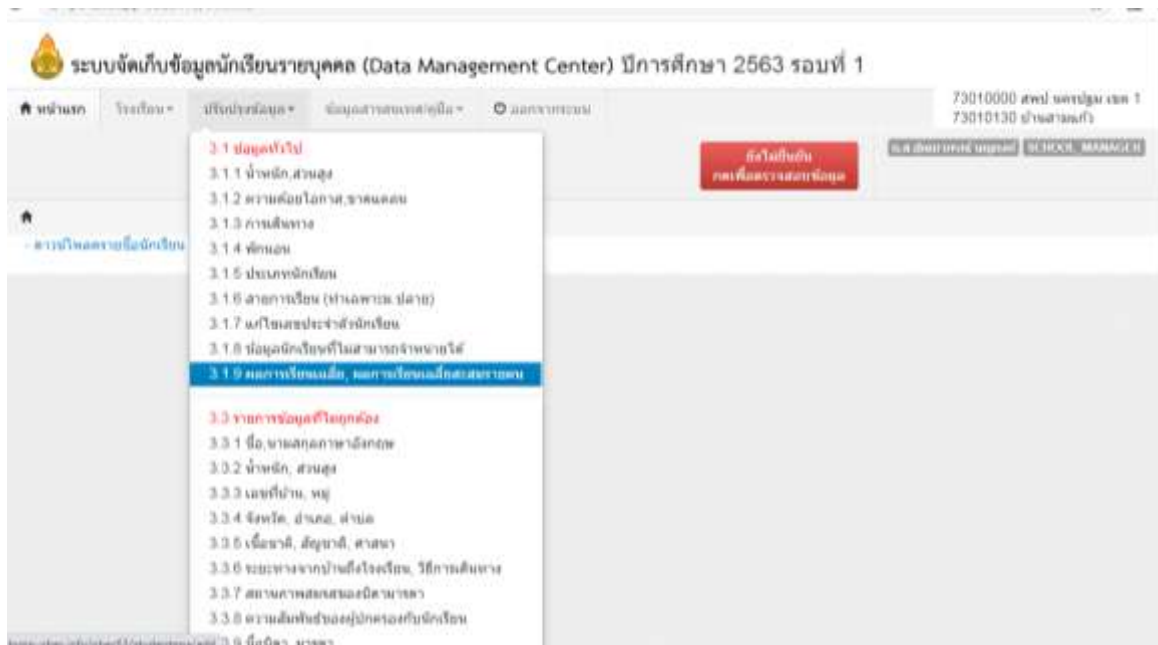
ระบบจัดเก็บข้อมูลนักเรียนรายบุคคล (Data Management Center) ปีการศึกษา 2563 รอบที่ 1

หน้าแรก โรงเรียน ปรับปรุงข้อมูล ข้อมูลสารสนเทศ/คู่มือ ออกจากระบบ

73010000 สพป.นครปฐม เขต 1
73010130 บ้านสามแก้ว

SCHOOL_MANAGER

ยังไม่ยืนยันการเพื่อตรวจสอบข้อมูล

- ดาวน์โหลดรายชื่อนักเรียน

3.1 ข้อมูลทั่วไป
3.1.1 น้ำหนัก,ส่วนสูง
3.1.2 ความด้อยโอกาส,ขาดแคลน
3.1.3 การเดินทาง
3.1.4 พักนอน
3.1.5 ประเภทนักเรียน
3.1.6 สายการเรียน (ม่าเฉพาะม.ปลาย)
3.1.7 แก้ไขเลขประจำตัวนักเรียน
3.1.8 ข้อมูลนักเรียนที่ไม่สามารถจำหน่ายได้
3.1.9 ผลการเรียนเฉลี่ย, ผลการเรียนเฉลี่ยสะสมรายคน

3.3 รายการข้อมูลที่ไม่ถูกต้อง
3.3.1 ชื่อ,นามสกุลภาษาอังกฤษ
3.3.2 น้ำหนัก, ส่วนสูง
3.3.3 เลขที่บ้าน, หมู่
3.3.4 จังหวัด, อำเภอ, ตำบล
3.3.5 เชื้อชาติ, สัญชาติ, ศาสนา
3.3.6 ระยะทางจากบ้านถึงโรงเรียน, วิธีการเดินทาง
3.3.7 สถานภาพสมรสของบิดามารดา
3.3.8 ความสัมพันธ์ของผู้ปกครองกับนักเรียน
3.3.9 ชื่อบิดา, มารดา